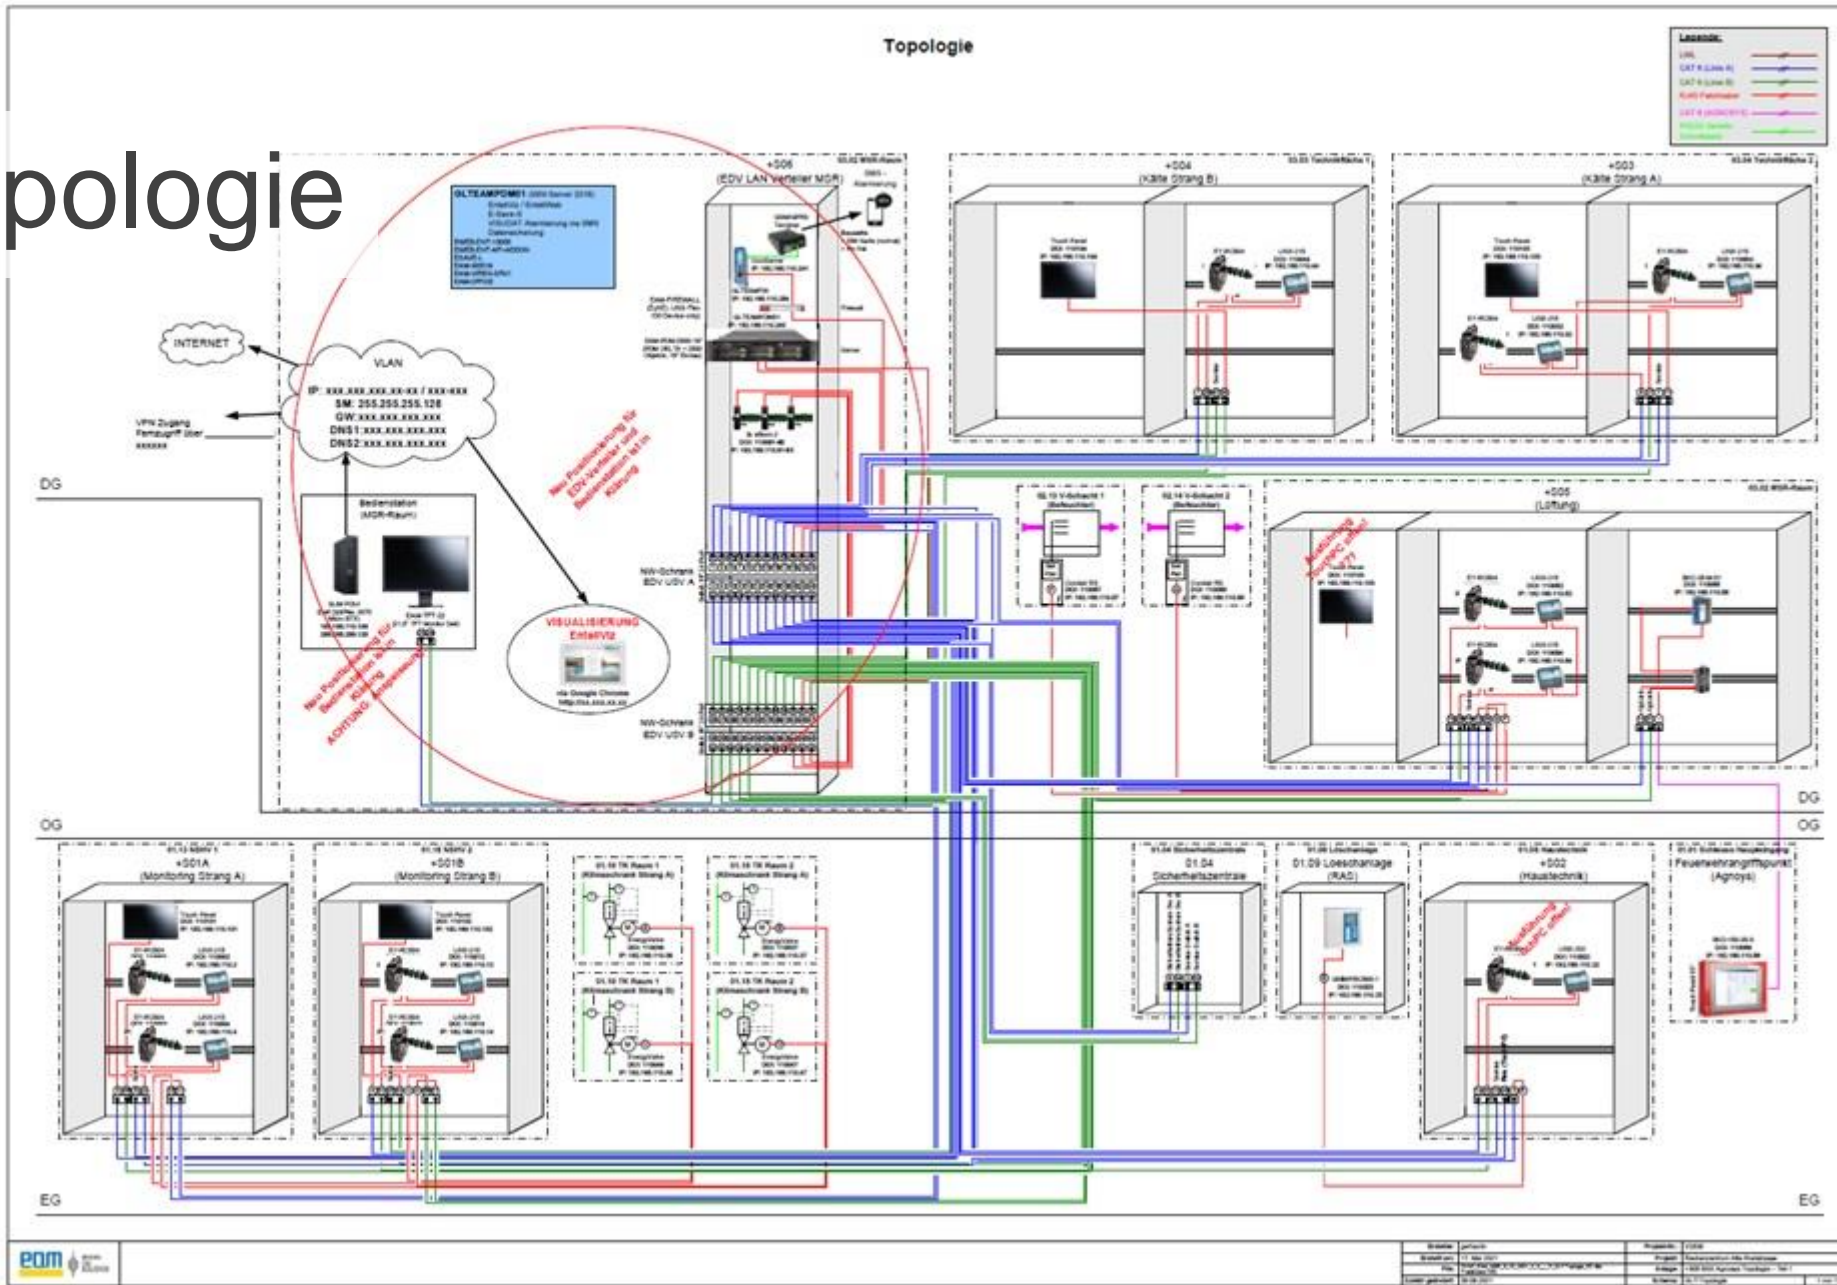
Topologie

pologie

Legende:

INTERNET

VLAN

IP: xxx.xxx.xxx.xx-xx / xxx-xxx
SM: 255.255.255.128
GW:xxx.xxx.xxx.xxx
DNS1:xxx.xxx.xxx.xxx
DNS2:xxx.xxx.xxx.xxx

VPN Zugang Fernzugriff über xxxxxx

DG

Bedienstation (MSR-Raum)

GLTEAMPDM01

+S06 (EDV LAN Verteiler MSR)

Neu Positionierung für EDV-Verteiler und Bedienstation ist in Klärung

VISUALISIERUNG EnteliViz

Neu Positionierung für Bedienstation ist in Klärung ACHTUNG: Anpassung

NW-Schrank EDV USV A

NW-Schrank EDV USV B

+S04 (Kälte Strang B)

+S03 (Kälte Strang A)

Touch Panel

+S05 (Lüftung)

Ausführung TouchPC offen!

DG

OG

OG

+S01A (Monitoring Strang A)

+S01B (Monitoring Strang B)

01.04 Sicherheitszentrale

01.09 Loeschanlage (RAS)

+S02 (Haustechnik)

Ausführung TouchPC offen!

Feuerwehrangriffspunkt (Agnoys)

EG

EG

eom